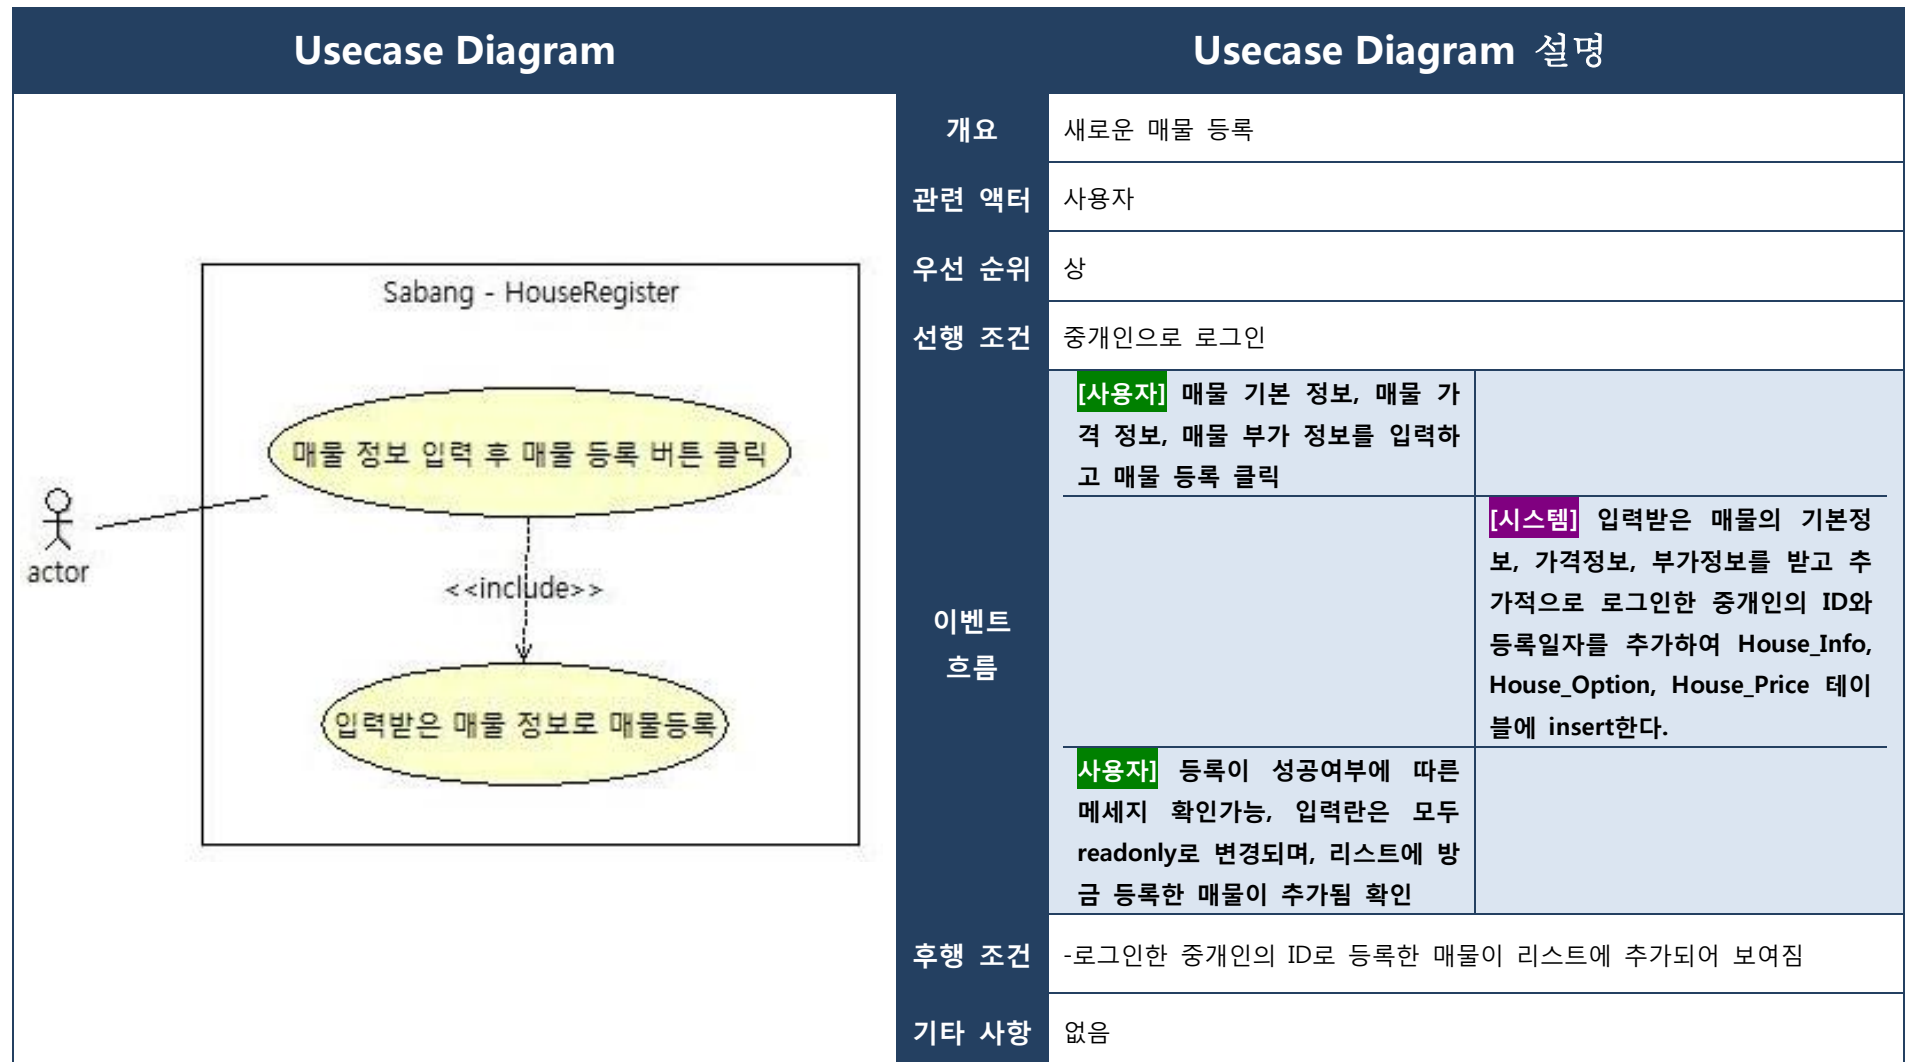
Usecase Diagram

Sabang - HouseRegister

매물 정보 입력 후 매물 등록 버튼 클릭

actor

<<include>>

입력받은 매물 정보로 매물등록

Usecase Diagram 설명

| 개요 | 새로운 매물 등록 | |
|---|---|---|
| 관련 액터 | 사용자 | |
| 우선 순위 | 상 | |
| 선행 조건 | 중개인으로 로그인 | |
| 이벤트 흐름 | [사용자] 매물 기본 정보, 매물 가격 정보, 매물 부가 정보를 입력하고 매물 등록 클릭 | |
| | | [시스템] 입력받은 매물의 기본정보, 가격정보, 부가정보를 받고 추가적으로 로그인한 중개인의 ID와 등록일자를 추가하여 House_Info, House_Option, House_Price 테이블에 insert한다. |
| | 사용자] 등록이 성공여부에 따른 메세지 확인가능, 입력란은 모두 readonly로 변경되며, 리스트에 방금 등록한 매물이 추가됨 확인 | |
| 후행 조건 | -로그인한 중개인의 ID로 등록한 매물이 리스트에 추가되어 보여짐 | |
| 기타 사항 | 없음 | |